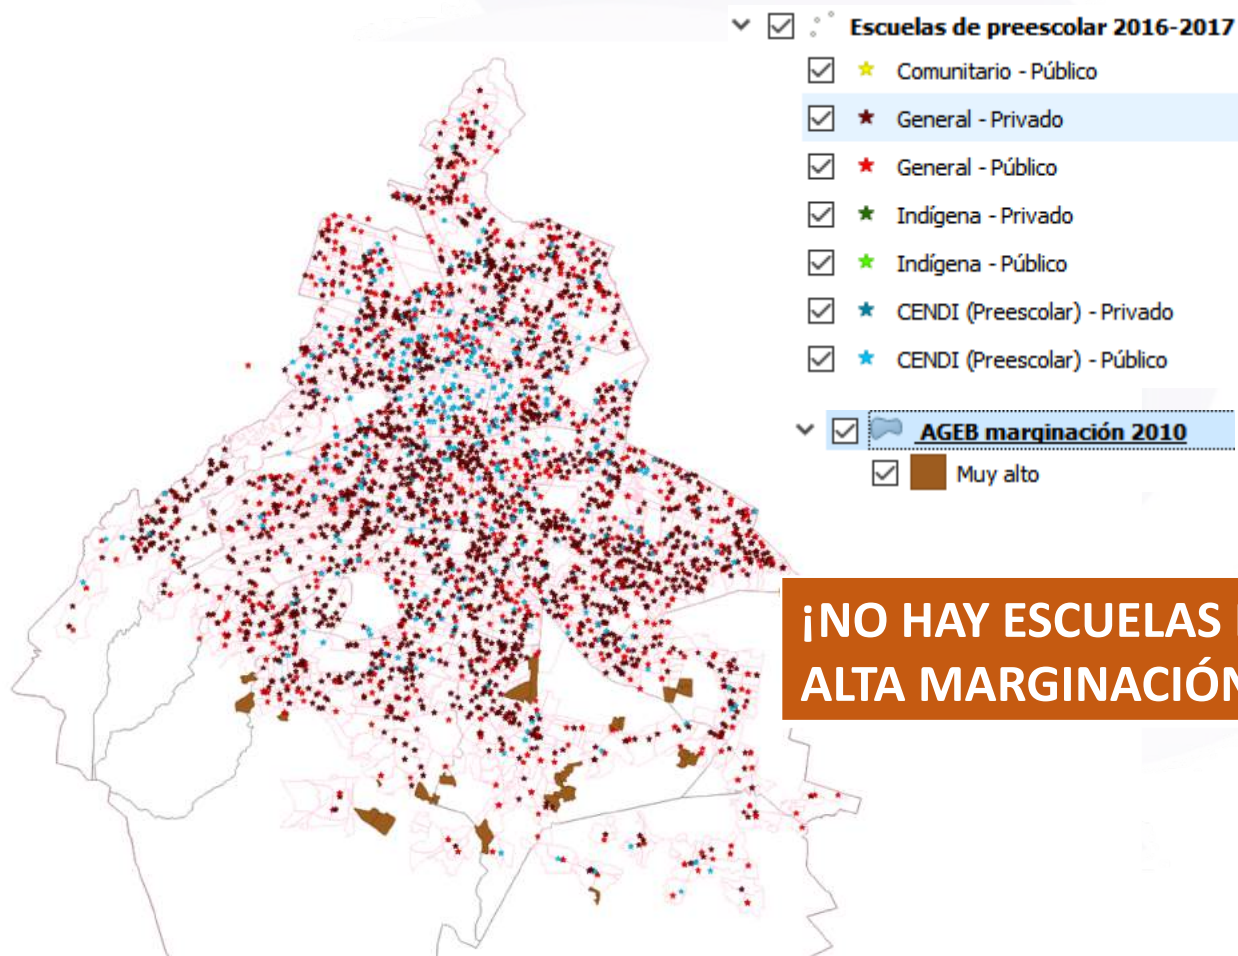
Escuelas de preescolar 2016-2017

Comunitario - Público

General - Privado

General - Público

Indígena - Privado

Indígena - Público

CENDI (Preescolar) - Privado

CENDI (Preescolar) - Público

AGEB marginación 2010

Muy alto

¡NO HAY ESCUELAS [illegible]
ALTA MARGINACIÓ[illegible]